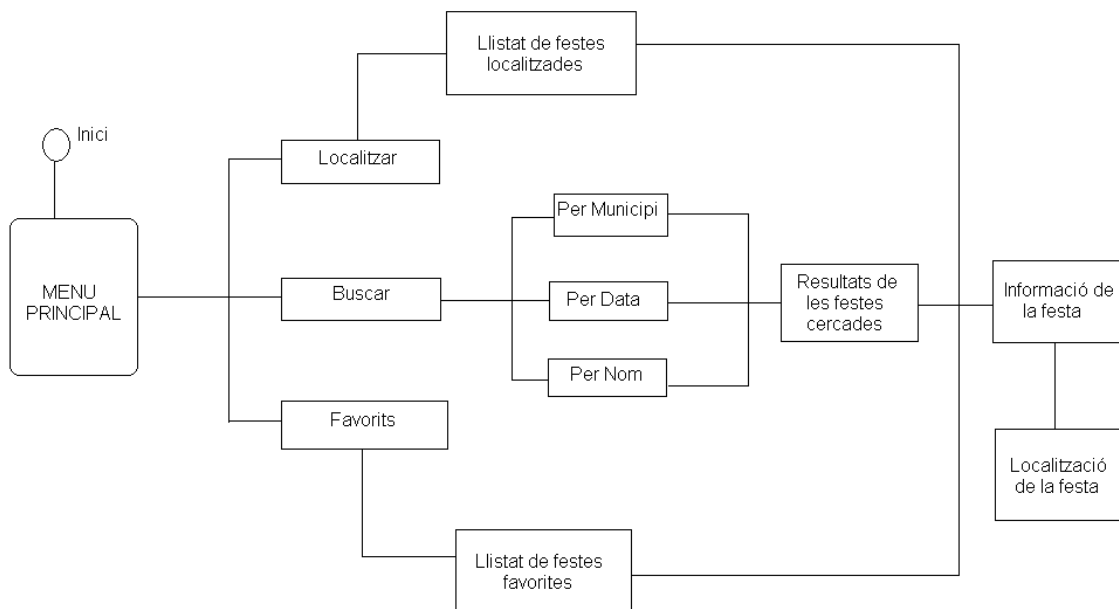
Inici

MENU PRINCIPAL

Llistat de festes localitzades

Localitzar

Per Municipi

Buscar

Per Data

Per Nom

Resultats de les festes cercades

Informació de la festa

Favorits

Localització de la festa

Llistat de festes favorites